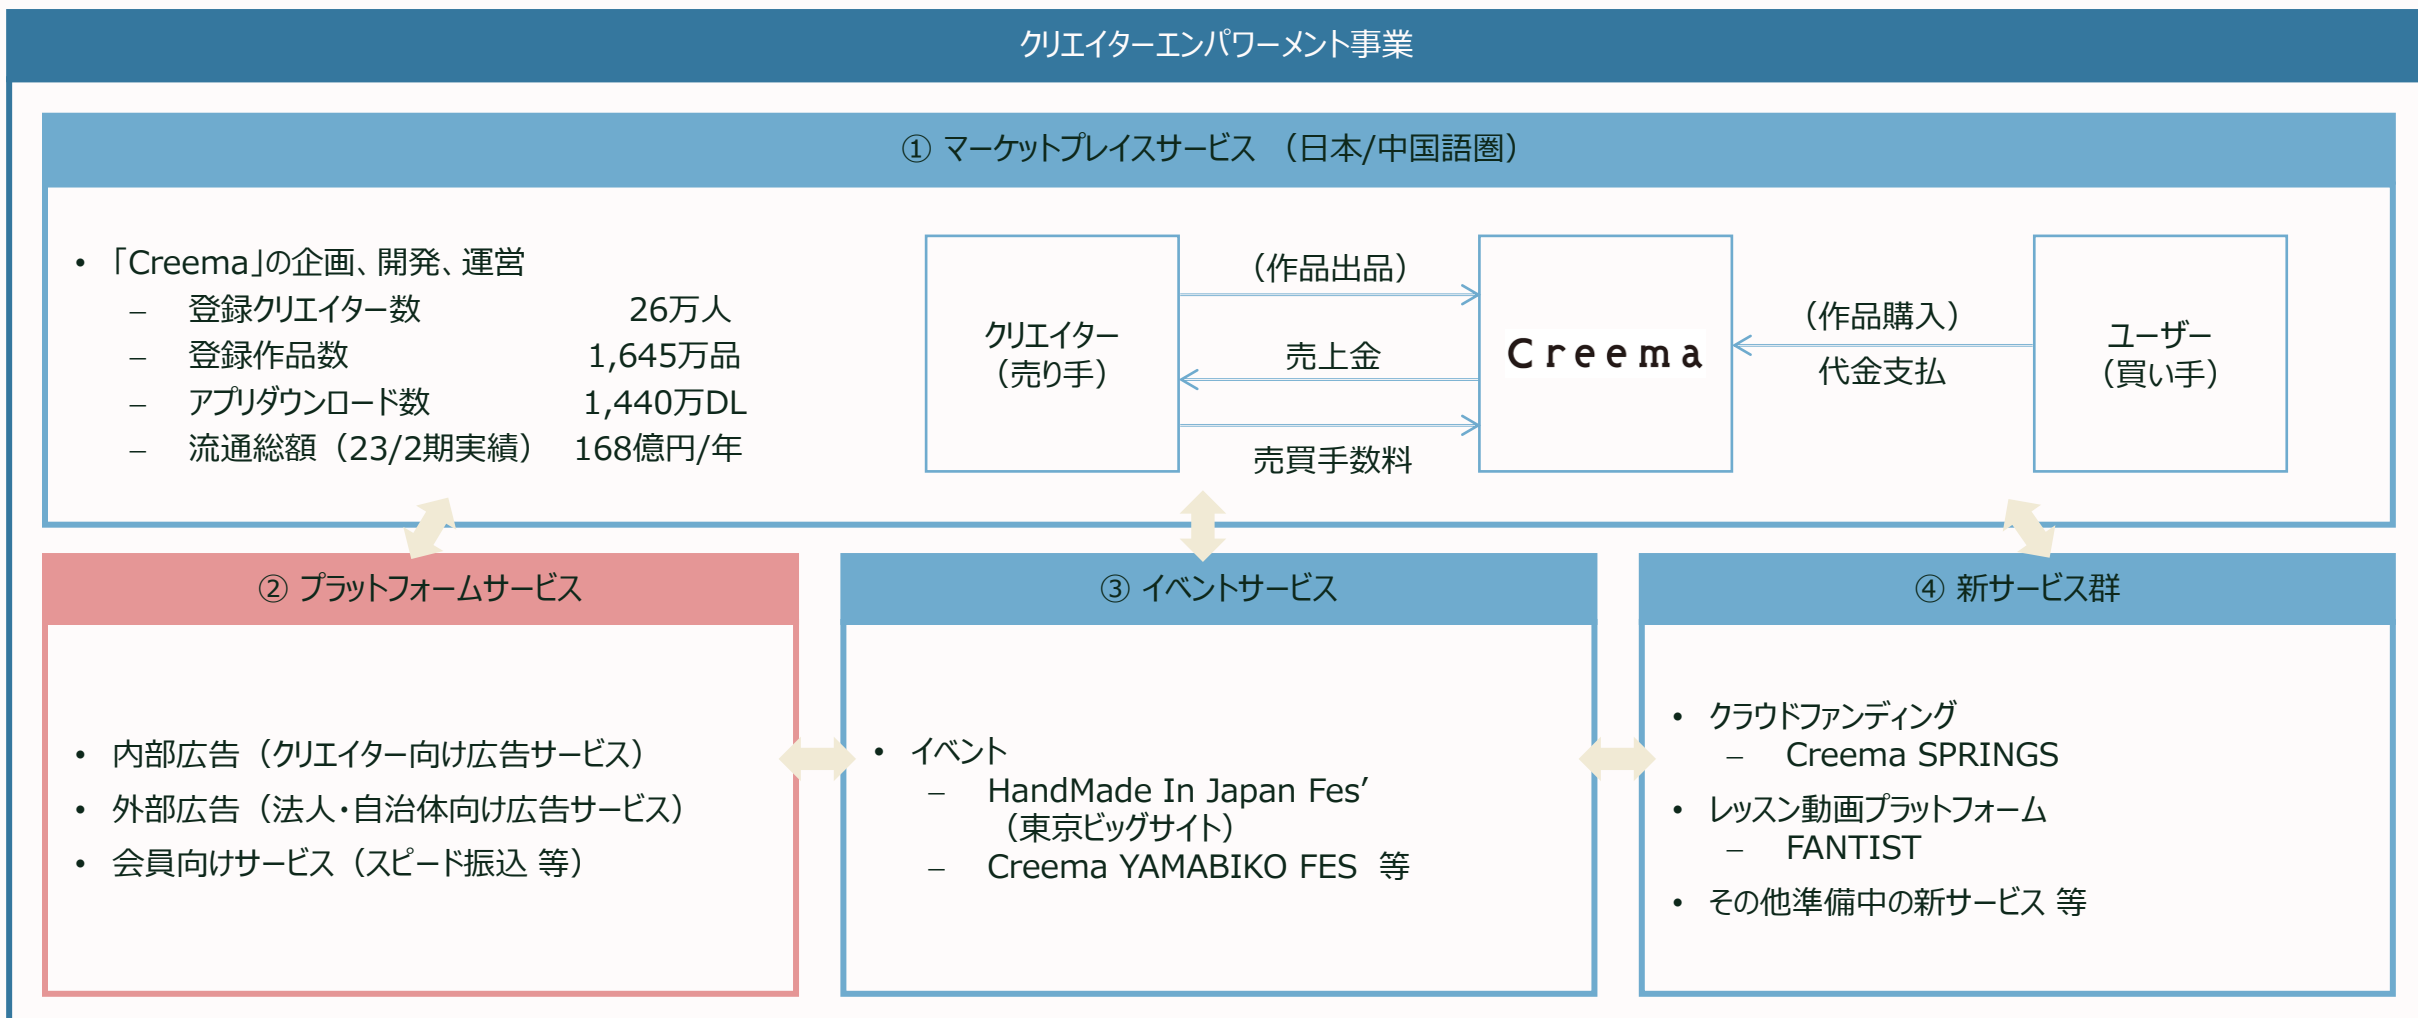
クリエイターエンパワーメント事業

① マーケットプレイスサービス （日本/中国語圏）

• 「Creema」の企画、開発、運営
– 登録クリエイター数 26万人
– 登録作品数 1,645万品
– アプリダウンロード数 1,440万DL
– 流通総額（23/2期実績） 168億円/年

クリエイター
（売り手）

（作品出品）

売上金

売買手数料

Creema

（作品購入）

代金支払

ユーザー
（買い手）

② プラットフォームサービス

• 内部広告（クリエイター向け広告サービス）
• 外部広告（法人・自治体向け広告サービス）
• 会員向けサービス（スピード振込 等）

③ イベントサービス

• イベント
– HandMade In Japan Fes'（東京ビッグサイト）
– Creema YAMABIKO FES 等

④ 新サービス群

• クラウドファンディング
– Creema SPRINGS
• レッスン動画プラットフォーム
– FANTIST
• その他準備中の新サービス 等